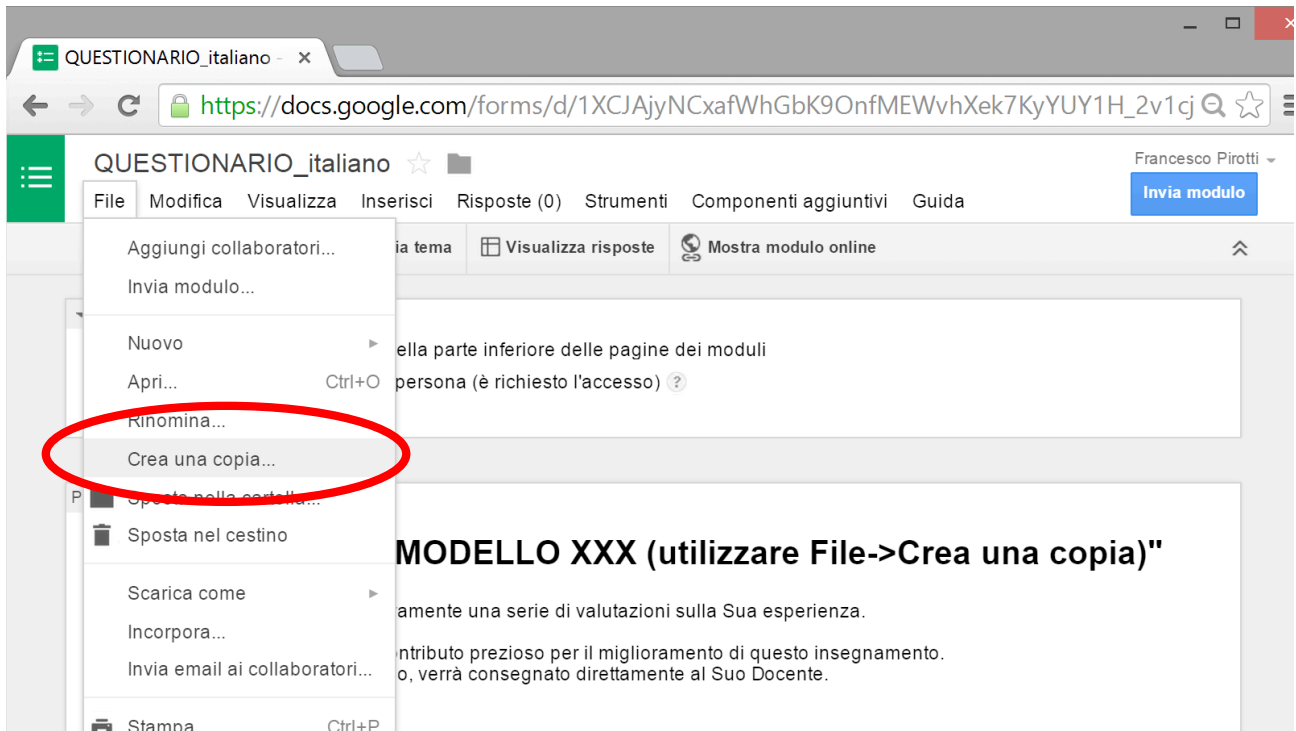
QUESTIONARIO_italiano - ×

https://docs.google.com/forms/d/1XCJAjyNCxafWhGbK9OnfMEWvhXek7KyYUY1H_2v1cj

QUESTIONARIO_italiano

Francesco Pirotti

File Modifica Visualizza Inserisci Risposte (0) Strumenti Componenti aggiuntivi Guida

Invia modulo

Aggiungi collaboratori...
Invia modulo...

Nuovo
Apri... Ctrl+O
Rinomina...
Crea una copia...
Sposta nella cartella...
Sposta nel cestino

Scarica come
Incorpora...
Invia email ai collaboratori...

Stampa Ctrl+P

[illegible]ia tema
Visualizza risposte
Mostra modulo online

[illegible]ella parte inferiore delle pagine dei moduli
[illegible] persona (è richiesto l'accesso) ?

P

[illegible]MODELLO XXX (utilizzare File->Crea una copia)"

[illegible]ramente una serie di valutazioni sulla Sua esperienza.

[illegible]ntributo prezioso per il miglioramento di questo insegnamento.
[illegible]o, verrà consegnato direttamente al Suo Docente.